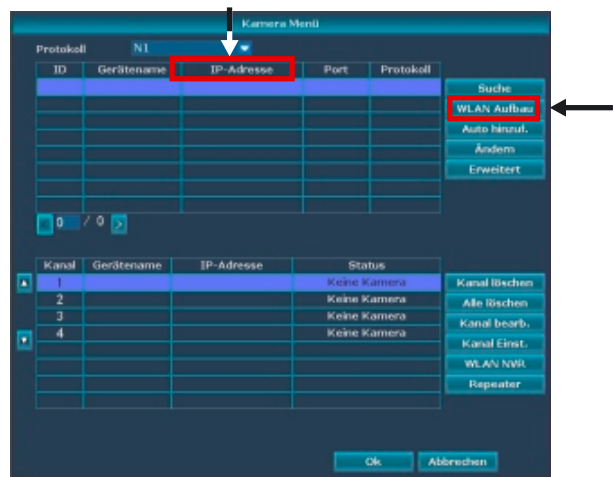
Kamera Menü

Protokoll N1

| ID | Gerätename | IP-Adresse | Port | Protokoll |
|---|---|---|---|---|
| | | | | |

Suche
WLAN Aufbau
Auto hinzuf.
Ändern
Erweitert

0 / 0

| Kanal | Gerätename | IP-Adresse | Status |
|---|---|---|---|
| 1 | | | Keine Kamera |
| 2 | | | Keine Kamera |
| 3 | | | Keine Kamera |
| 4 | | | Keine Kamera |

Kanal löschen
Alle löschen
Kanal bearb.
Kanal Einst.
WLAN NVR
Repeater

Ok
Abbrechen